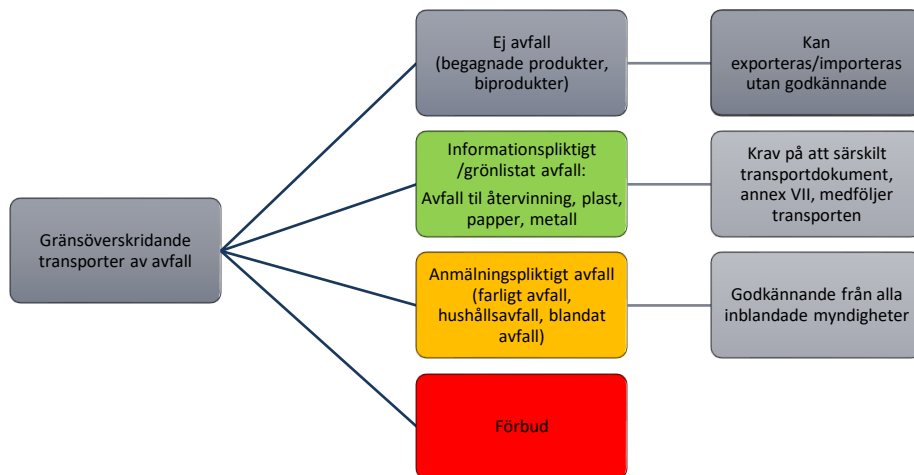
Gränsöverskridande transporter av avfall

Ej avfall (begagnade produkter, biprodukter)

Kan exporteras/importeras utan godkännande

Informationspliktigt /grönlistat avfall:

Avfall til återvinning, plast, papper, metall

Krav på att särskilt transportdokument, annex VII, medföljer transporten

Anmälningspliktigt avfall (farligt avfall, hushållsavfall, blandat avfall)

Godkännande från alla inblandade myndigheter

Förbud